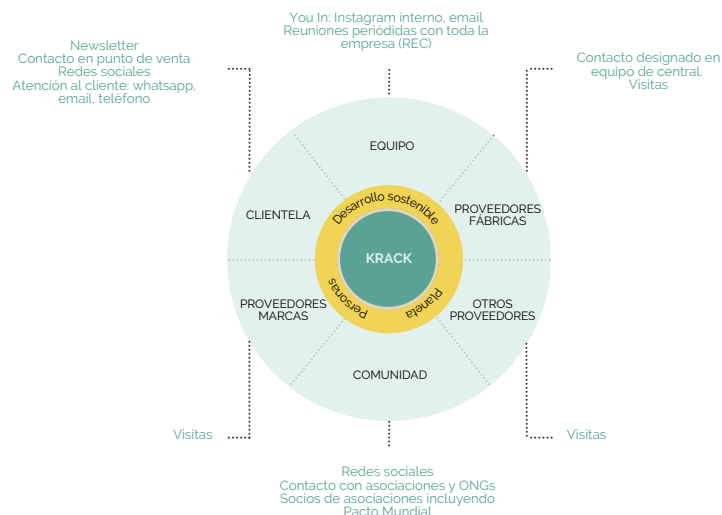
You In: Instagram interno, email
Reuniones periódidas con toda la empresa (REC)

Newsletter
Contacto en punto de venta
Redes sociales
Atención al cliente: whatsapp, email, teléfono

Contacto designado en equipo de central.
Visitas

EQUIPO

CLIENTELA

PROVEEDORES FÁBRICAS

Desarrollo sostenible

KRACK

Personas

Planeta

PROVEEDORES MARCAS

OTROS PROVEEDORES

COMUNIDAD

Visitas

Visitas

Redes sociales
Contacto con asociaciones y ONGs
Socios de asociaciones incluyendo Pacto Mundial